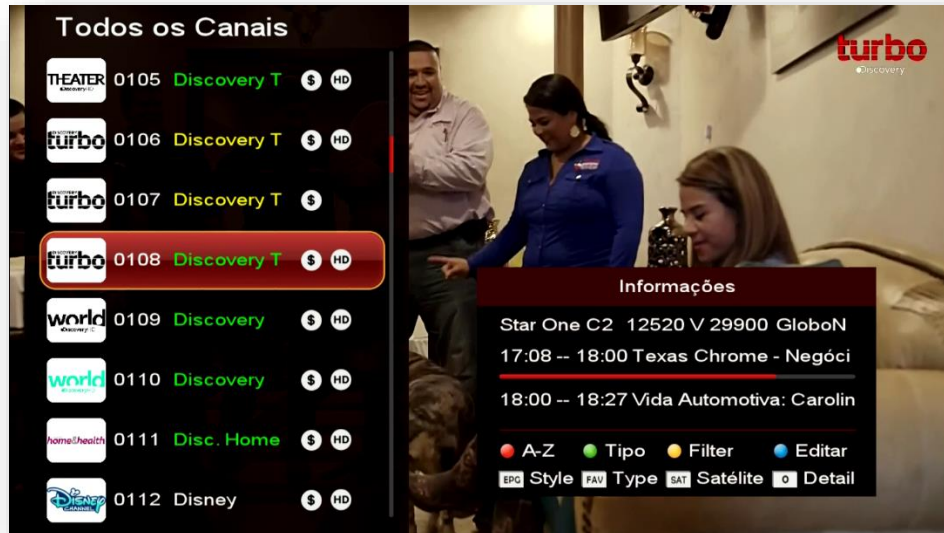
Todos os Canais

THEATER Discovery 0105 Discovery T $ HD
turbo 0106 Discovery T $ HD
turbo 0107 Discovery T $
turbo 0108 Discovery T $ HD
world Discovery 0109 Discovery $ HD
world 0110 Discovery $ HD
home&health 0111 Disc. Home $ HD
DISNEY CHANNEL 0112 Disney $ HD

turbo Discovery

Informações

Star One C2 12520 V 29900 GloboN
17:08 -- 18:00 Texas Chrome - Negóci
18:00 -- 18:27 Vida Automotiva: Carolin

A-Z Tipo Filter Editar
EPG Style FAV Type SAT Satélite 0 Detail